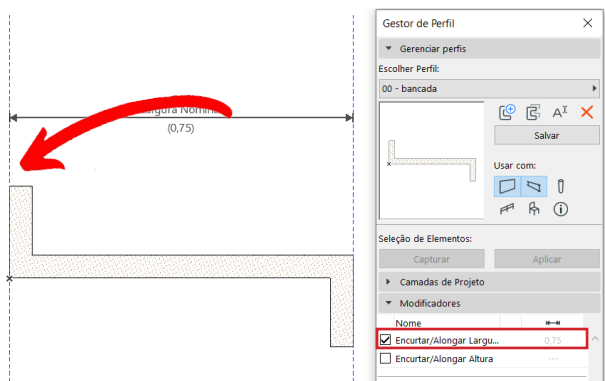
Largura Nomin...
(0,75)

Gestor de Perfil

Gerenciar perfis

Escolher Perfil:

00 - bancada

Salvar

Usar com:

Seleção de Elementos:

Capturar

Aplicar

Camadas de Projeto

Modificadores

Nome

Encurtar/Alongar Largu...

0,75

Encurtar/Alongar Altura

---